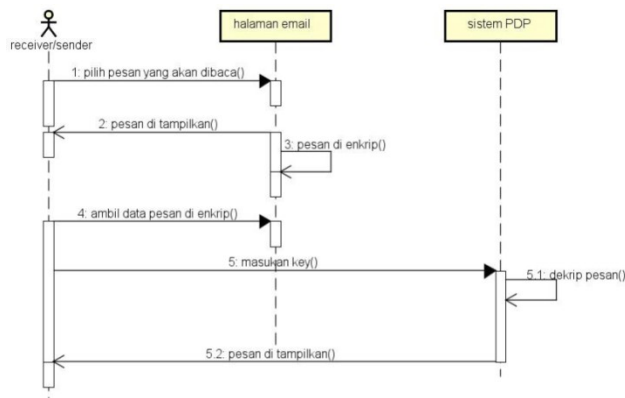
receiver/sender

halaman email

sistem PDP

1: pilih pesan yang akan dibaca()

2: pesan di tampilkan()

3: pesan di enkrip()

4: ambil data pesan di enkrip()

5: masukan key()

5.1: dekrip pesan()

5.2: pesan di tampilkan()